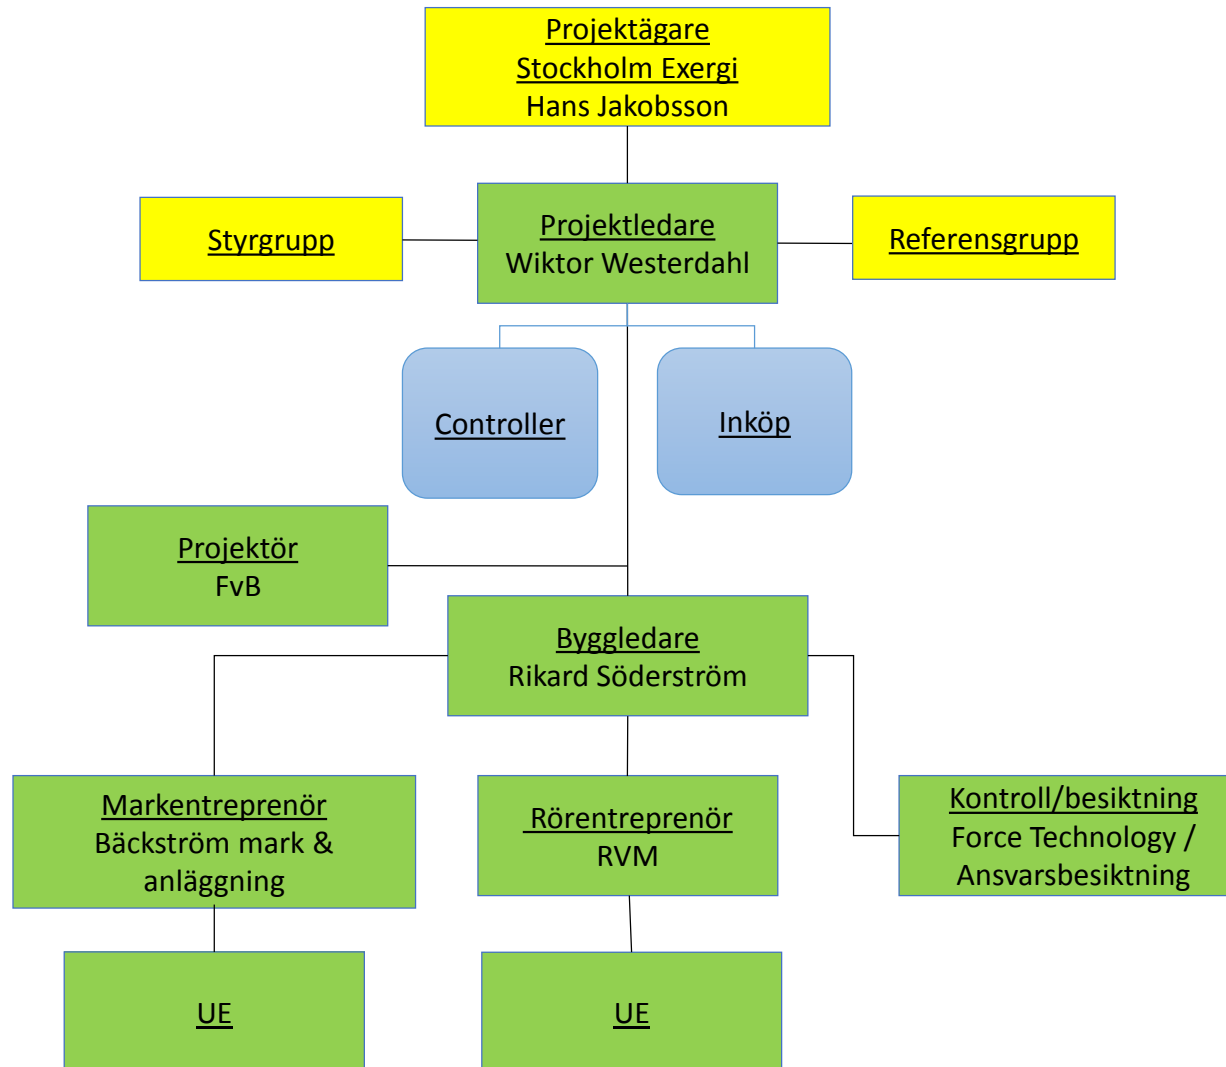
Projektägare
Stockholm Exergi
Hans Jakobsson

Styrgrupp

Projektledare
Wiktor Westerdahl

Referensgrupp

Controller

Inköp

Projektör
FvB

Byggledare
Rikard Söderström

Markentreprenör
Bäckström mark & anläggning

Rörentreprenör
RVM

Kontroll/besiktning
Force Technology / Ansvarsbesiktning

UE

UE